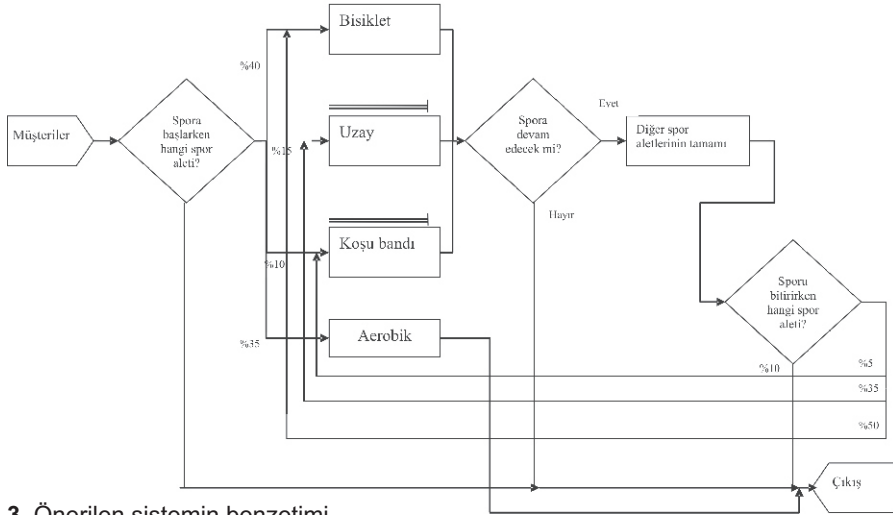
Müşteriler

Spora başlarken hangi spor aleti?

%40

Bisiklet

%15

Uzay

%10

Koşu bandı

%35

Aerobik

Spora devam edecek mi?

Evet

Hayır

Diğer spor aletlerinin tamamı

Sporu bitirirken hangi spor aleti?

%10

%5

%35

%50

Çıkış

3. Önerilen sistemin benzetimi